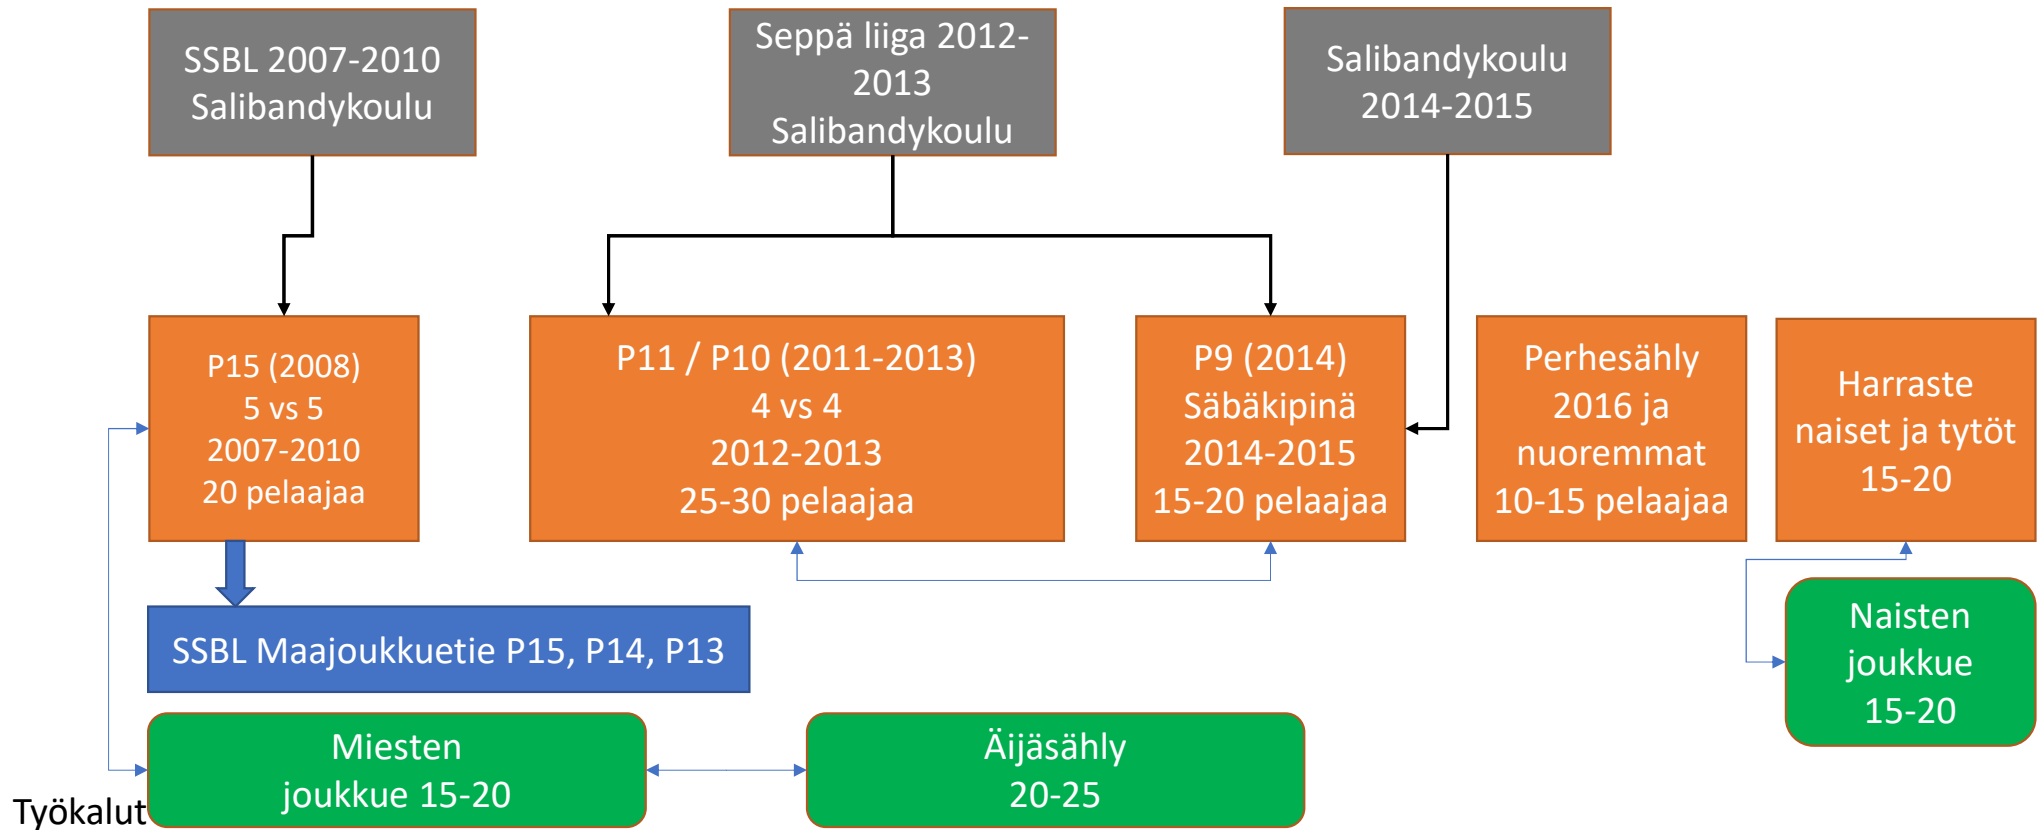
SSBL 2007-2010 Salibandykoulu

Seppä liiga 2012-2013 Salibandykoulu

Salibandykoulu 2014-2015

P15 (2008)
5 vs 5
2007-2010
20 pelaajaa

P11 / P10 (2011-2013)
4 vs 4
2012-2013
25-30 pelaajaa

P9 (2014)
Säbäkipinä
2014-2015
15-20 pelaajaa

Perhesähly 2016 ja nuoremmat
10-15 pelaajaa

Harraste naiset ja tytöt
15-20

SSBL Maajoukkuetie P15, P14, P13

Naisten joukkue
15-20

Miesten joukkue 15-20

Äijäsähly
20-25

Työkalut